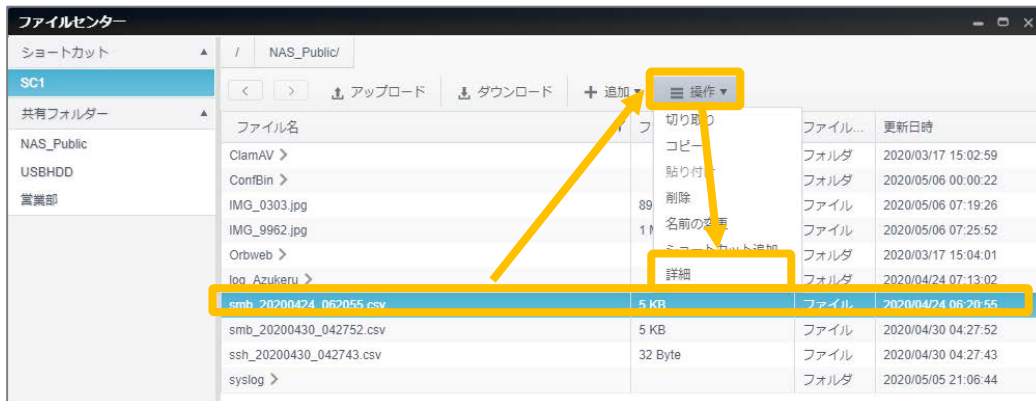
ファイルセンター

ショートカット ▲
SC1
共有フォルダー ▲
NAS_Public
USBHDD
営業部

/ NAS_Public/

< > アップロード ダウンロード + 追加 ▾ ≡ 操作 ▾

| ファイル名 | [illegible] | ファイル... | 更新日時 |
|---|---|---|---|
| ClamAV > | | フォルダ | 2020/03/17 15:02:59 |
| ConfBin > | | フォルダ | 2020/05/06 00:00:22 |
| IMG_0303.jpg | 89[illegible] | ファイル | 2020/05/06 07:19:26 |
| IMG_9962.jpg | 1 M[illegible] | ファイル | 2020/05/06 07:25:52 |
| Orbweb > | | フォルダ | 2020/03/17 15:04:01 |
| log_Azukeru > | | フォルダ | 2020/04/24 07:13:02 |
| smb_20200424_062055.csv | 5 KB | ファイル | 2020/04/24 06:20:55 |
| smb_20200430_042752.csv | 5 KB | ファイル | 2020/04/30 04:27:52 |
| ssh_20200430_042743.csv | 32 Byte | ファイル | 2020/04/30 04:27:43 |
| syslog > | | フォルダ | 2020/05/05 21:06:44 |

切り取り
コピー
貼り付け
削除
名前の変更
ショートカット追加
詳細